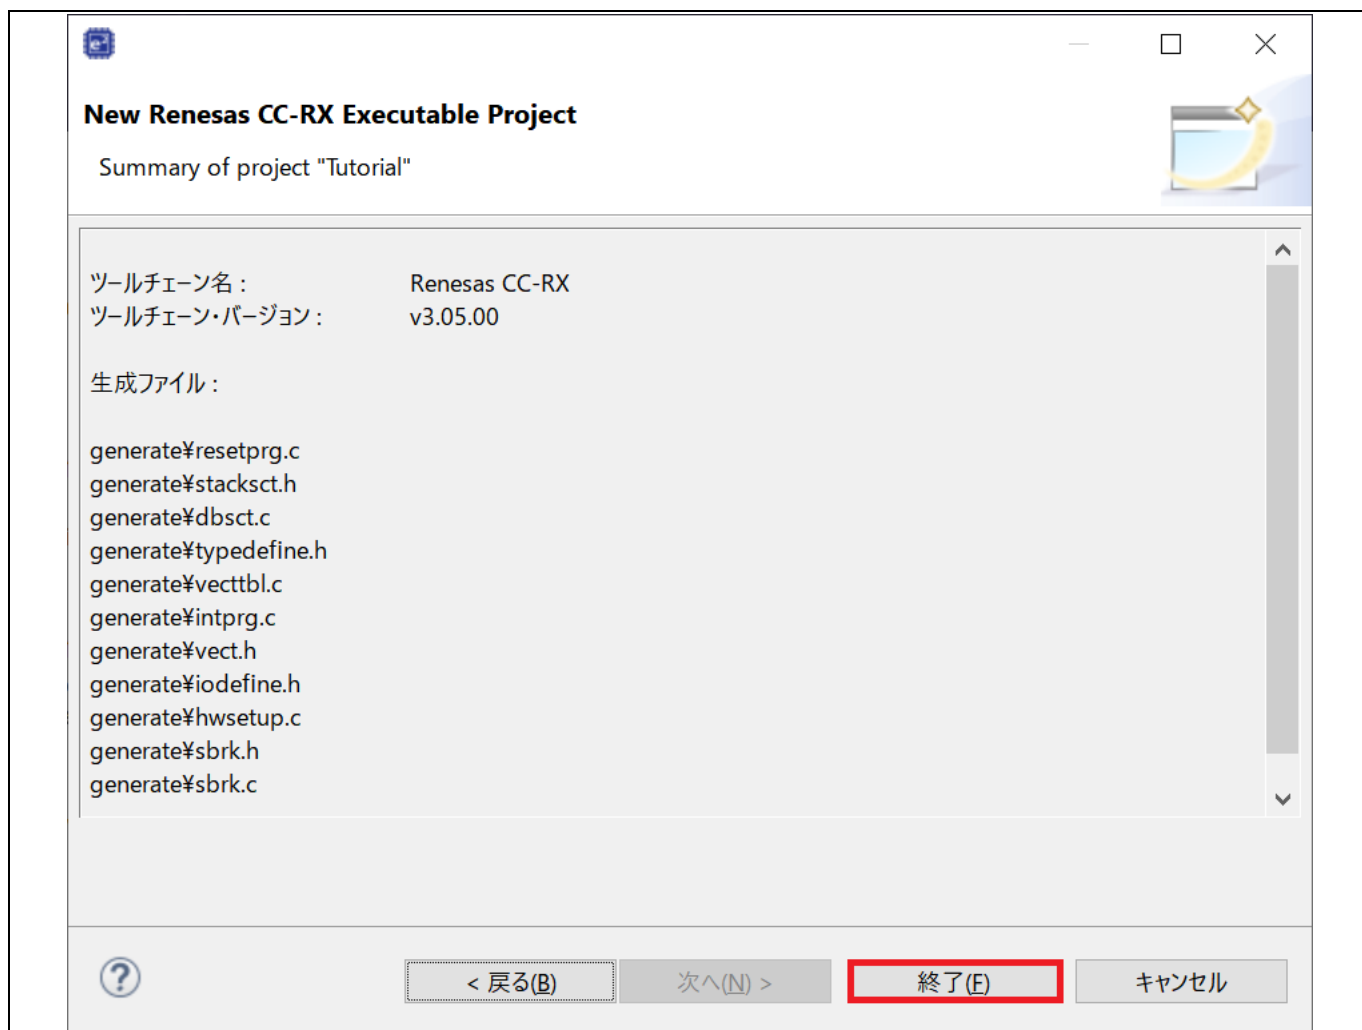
New Renesas CC-RX Executable Project

Summary of project "Tutorial"

ツールチェーン名 : Renesas CC-RX
ツールチェーン・バージョン : v3.05.00

生成ファイル :

generate¥resetprg.c
generate¥stacksct.h
generate¥dbsct.c
generate¥typedefine.h
generate¥vecttbl.c
generate¥intprg.c
generate¥vect.h
generate¥iodefine.h
generate¥hwsetup.c
generate¥sbrk.h
generate¥sbrk.c

< 戻る(B)
次へ(N) >
終了(F)
キャンセル